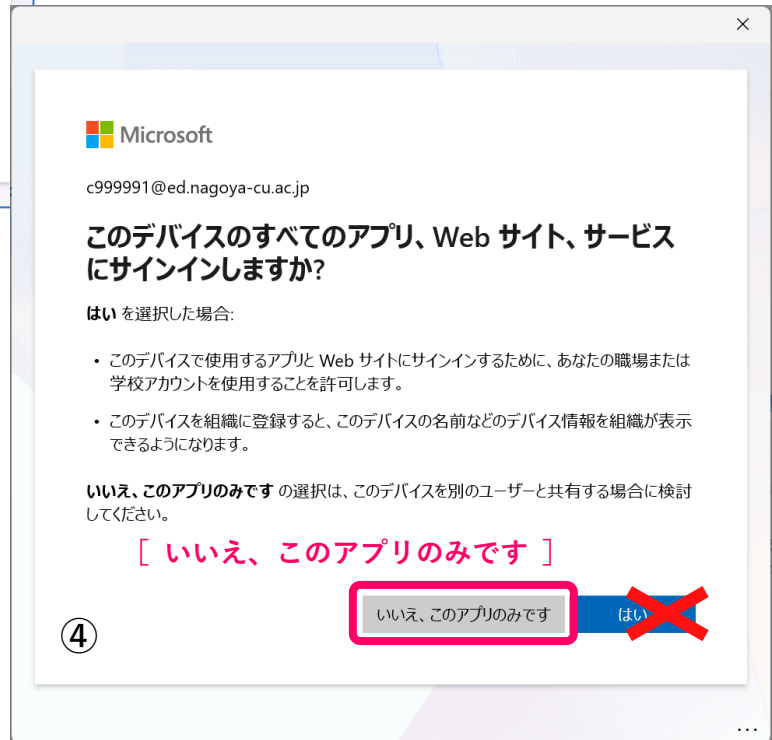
×

Microsoft

c999991@ed.nagoya-cu.ac.jp

このデバイスのすべてのアプリ、Web サイト、サービスにサインインしますか?

はい を選択した場合:

• このデバイスで使用するアプリと Web サイトにサインインするために、あなたの職場または学校アカウントを使用することを許可します。

• このデバイスを組織に登録すると、このデバイスの名前などのデバイス情報を組織が表示できるようになります。

いいえ、このアプリのみです の選択は、このデバイスを別のユーザーと共有する場合に検討してください。

［ いいえ、このアプリのみです ］

④

いいえ、このアプリのみです

はい

...